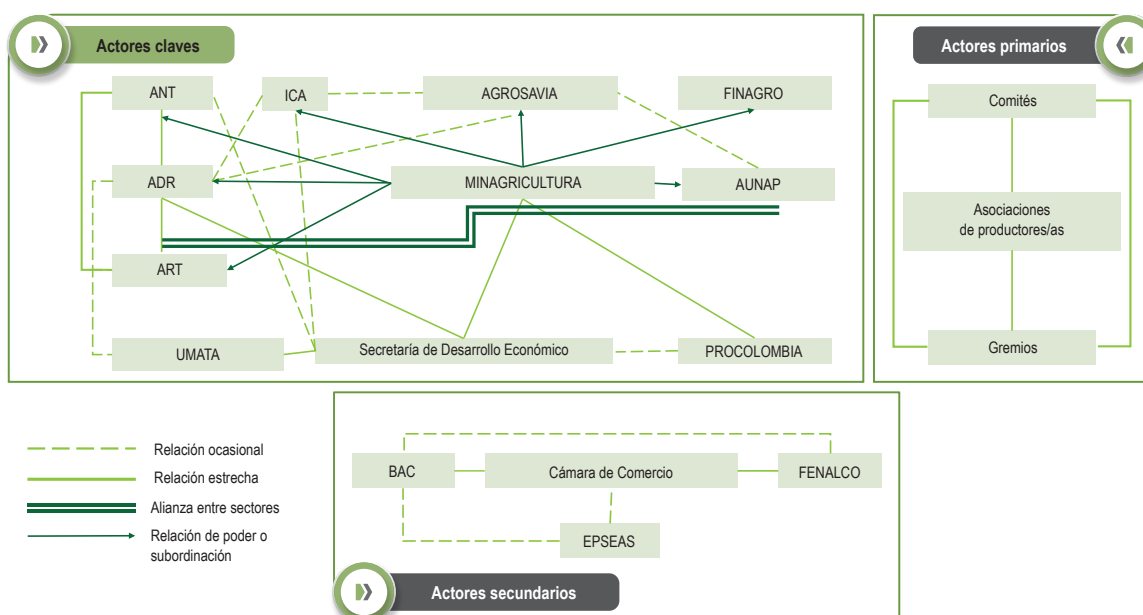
Actores claves

ANT
ICA
AGROSAVIA
FINAGRO
ADR
MINAGRICULTURA
AUNAP
ART
UMATA
Secretaría de Desarrollo Económico
PROCOLOMBIA

Actores primarios

Comités
Asociaciones de productores/as
Gremios

Relación ocasional
Relación estrecha
Alianza entre sectores
Relación de poder o subordinación

BAC
Cámara de Comercio
FENALCO
EPSEAS

Actores secundarios